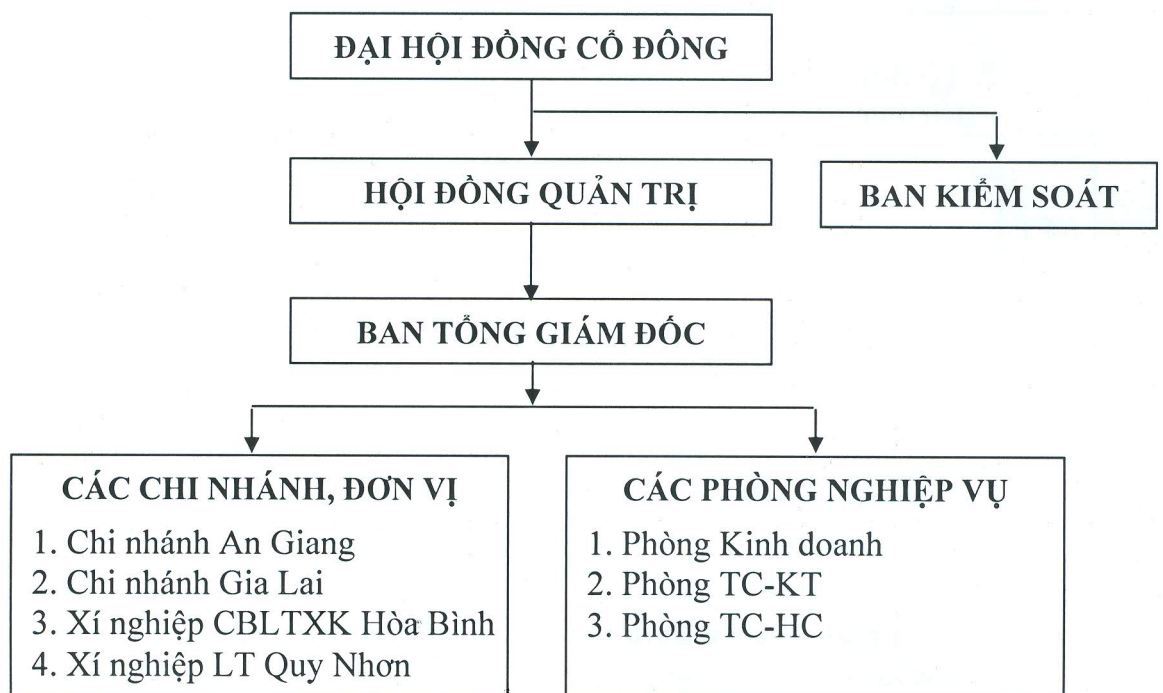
ĐẠI HỘI ĐỒNG CỔ ĐÔNG

HỘI ĐỒNG QUẢN TRỊ

BAN KIỂM SOÁT

BAN TỔNG GIÁM ĐỐC

CÁC CHI NHÁNH, ĐƠN VỊ
1. Chi nhánh An Giang
2. Chi nhánh Gia Lai
3. Xí nghiệp CBLTXK Hòa Bình
4. Xí nghiệp LT Quy Nhơn

CÁC PHÒNG NGHIỆP VỤ
1. Phòng Kinh doanh
2. Phòng TC-KT
3. Phòng TC-HC